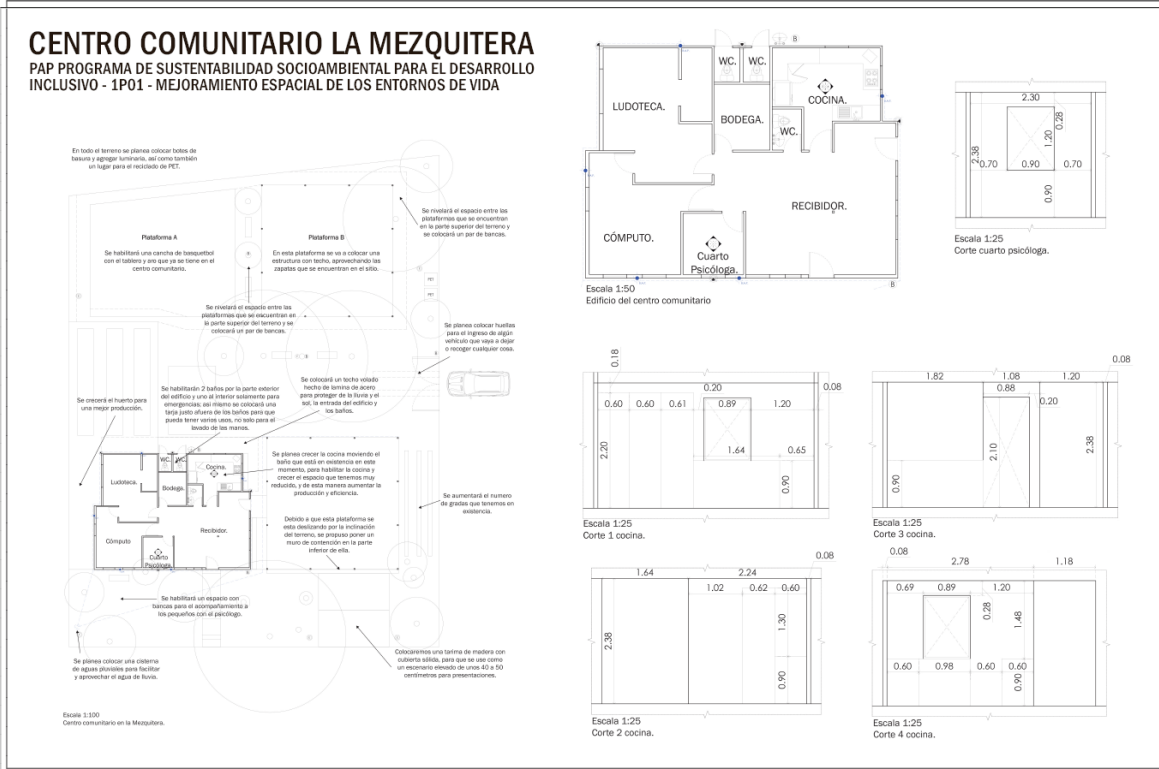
CENTRO COMUNITARIO LA MEZQUITERA
PAP PROGRAMA DE SUSTENTABILIDAD SOCIOAMBIENTAL PARA EL DESARROLLO INCLUSIVO - 1P01 - MEJORAMIENTO ESPACIAL DE LOS ENTORNOS DE VIDA

En todo el terreno se planea colocar botes de basura y agregar luminaria, así como también un lugar para el reciclado de PET.

Plataforma A

Se habilitará una cancha de basquetbol con el tablero y aro que ya se tiene en el centro comunitario.

Plataforma B

En esta plataforma se va a colocar una estructura con techo, aprovechando las zapatas que se encuentran en el sitio.

Se nivelará el espacio entre las plataformas que se encuentran en la parte superior del terreno y se colocará un par de bancas.

Se nivelará el espacio entre las plataformas que se encuentran en la parte superior del terreno y se colocará un par de bancas.

Se planea colocar huellas para el ingreso de algún vehículo que vaya a dejar o recoger cualquier cosa.

Se crecerá el huerto para una mejor producción.

Se habilitarán 2 baños por la parte exterior del edificio y uno al interior solamente para emergencias; así mismo se colocará una tarja justo afuera de los baños para que pueda tener varios usos, no solo para el lavado de las manos.

Se colocará un techo volado hecho de lamina de acero para proteger de la lluvia y el sol, la entrada del edificio y los baños.

Se planea crecer la cocina moviendo el baño que está en existencia en este momento, para habilitar la cocina y crecer el espacio que tenemos muy reducido, y de esta manera aumentar la producción y eficiencia.

Se aumentará el numero de gradas que tenemos en existencia.

Debido a que esta plataforma se esta deslizando por la inclinación del terreno, se propuso poner un muro de contención en la parte inferior de ella.

WC. WC. Cocina. Ludoteca. Bodega. Recibidor. Computo. Cuarto Psicólogo.

Se habilitará un espacio con bancas para el acompañamiento a los pequeños con el psicólogo.

Se planea colocar una cisterna de aguas pluviales para facilitar y aprovechar el agua de lluvia.

Colocaremos una tarima de madera con cubierta sólida, para que se use como un escenario elevado de unos 40 a 50 centimetros para presentaciones.

Escala 1:100
Centro comunitario en la Mezquitera.

WC. WC. LUDOTECA. BODEGA. COCINA. WC. RECIBIDOR. CÓMPUTO. Cuarto Psicóloga. B B

Escala 1:50
Edificio del centro comunitario

2.30 0.28 1.20 2.38 0.70 0.90 0.70 0.90
Escala 1:25
Corte cuarto psicóloga.

0.18 0.20 0.08 0.60 0.60 0.61 0.89 1.20 2.20 1.64 0.65 0.90
Escala 1:25
Corte 1 cocina.

0.08 1.82 1.08 1.20 0.88 0.20 2.10 2.38 0.90
Escala 1:25
Corte 3 cocina.

0.08 1.64 2.24 1.02 0.62 0.60 1.30 2.38 0.90
Escala 1:25
Corte 2 cocina.

0.08 2.78 1.18 0.69 0.89 1.20 0.28 1.48 0.60 0.98 0.60 0.60 0.90
Escala 1:25
Corte 4 cocina.